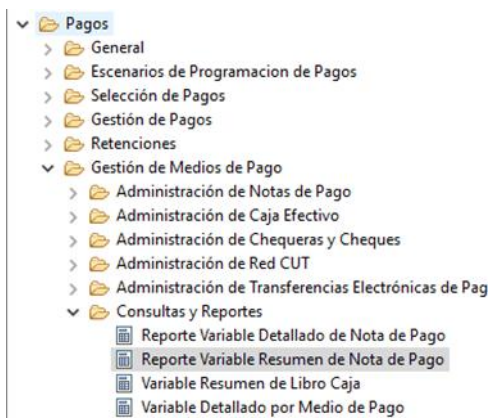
Pagos
General
Escenarios de Programacion de Pagos
Selección de Pagos
Gestión de Pagos
Retenciones
Gestión de Medios de Pago
Administración de Notas de Pago
Administración de Caja Efectivo
Administración de Chequeras y Cheques
Administración de Red CUT
Administración de Transferencias Electrónicas de Pag
Consultas y Reportes
Reporte Variable Detallado de Nota de Pago
Reporte Variable Resumen de Nota de Pago
Variable Resumen de Libro Caja
Variable Detallado por Medio de Pago